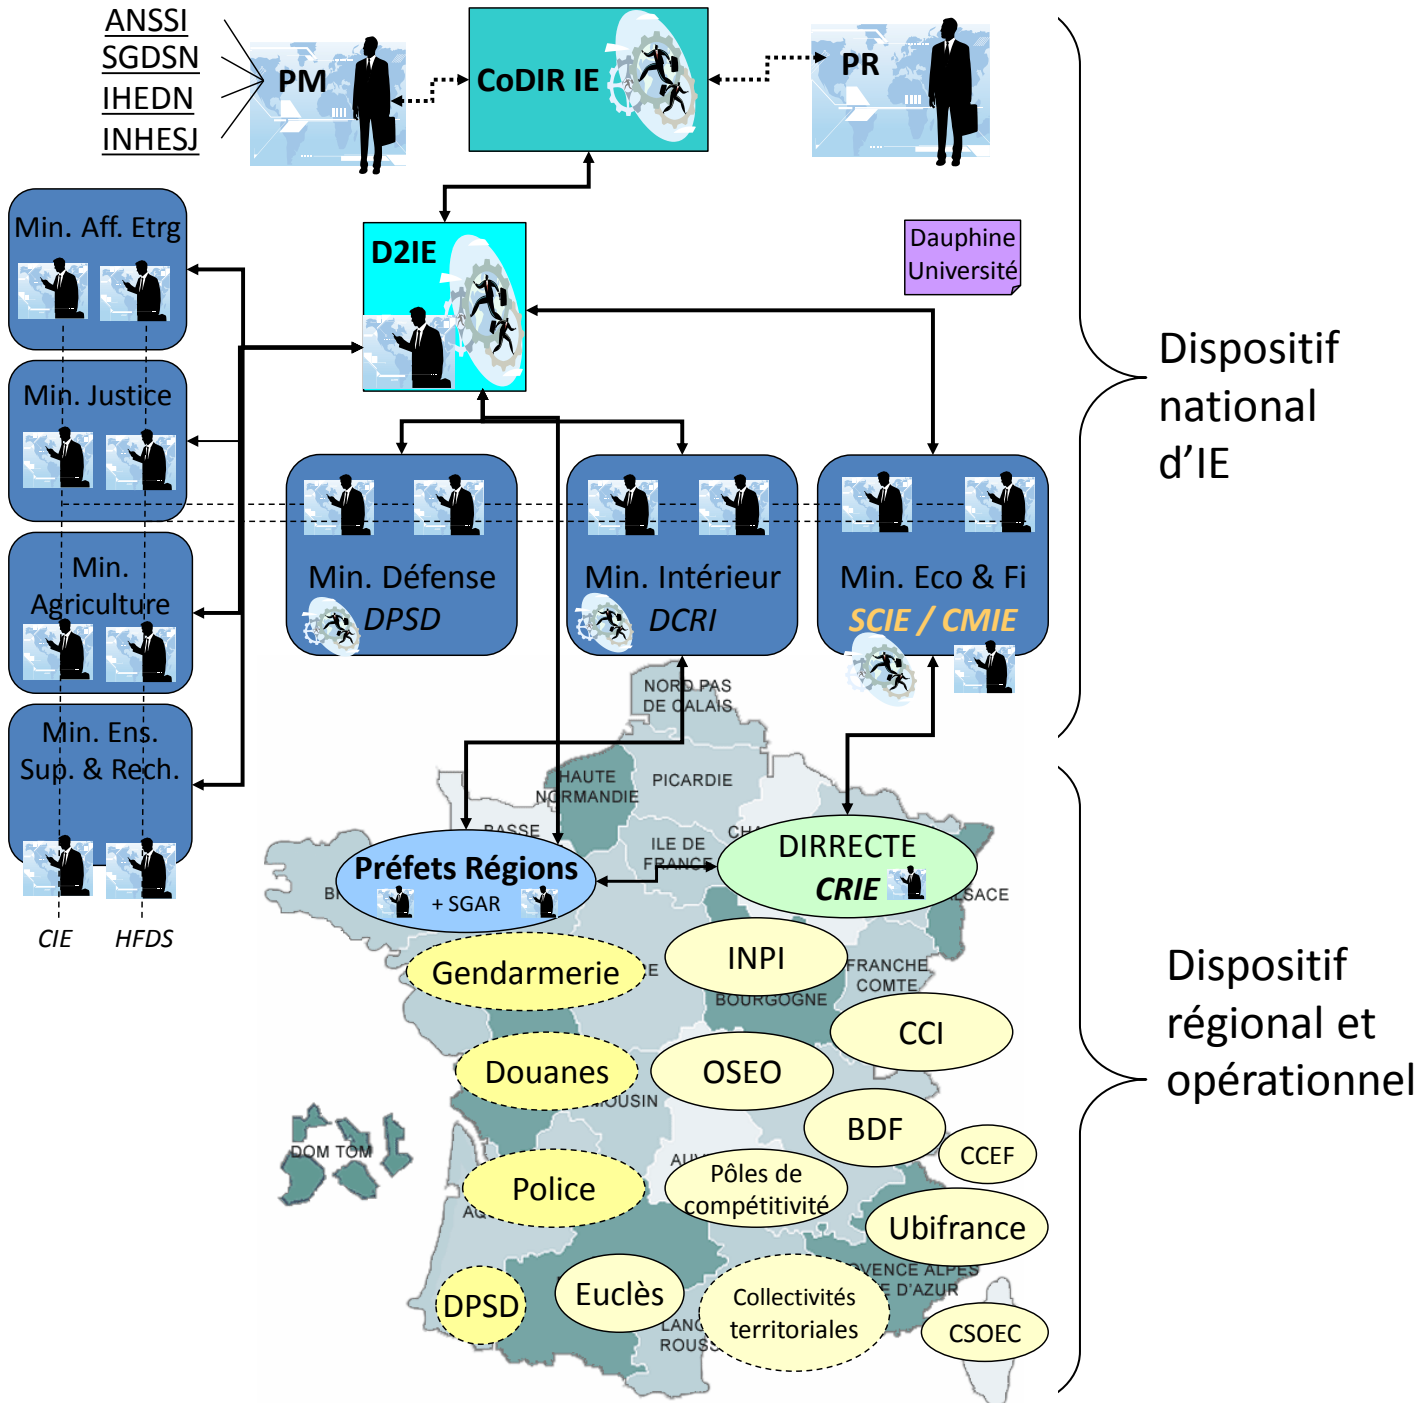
ANSSI
SGDSN
IHEDN
INHESJ

PM

CoDIR IE

PR

D2IE

Dauphine Université

Dispositif national d'IE

Min. Aff. Etrg

Min. Justice

Min. Agriculture

Min. Ens. Sup. & Rech.

CIE

HFDS

Min. Défense
DPSD

Min. Intérieur
DCRI

Min. Eco & Fi
SCIE / CMIE

NORD PAS DE CALAIS

HAUTE NORMANDIE

PICARDIE

BASSE

ILE DE FRANCE

CH

Préfets Régions
+ SGAR

DIRRECTE
CRIE

BR

ALSACE

Gendarmerie

INPI

FRANCHE COMTE

BOURGOGNE

CCI

Douanes

OSEO

LIMOUSIN

BDF

CCEF

DOM TOM

Police

Pôles de compétitivité

Ubifrance

AU

AQ

PROVENCE ALPES COTE D'AZUR

DPSD

Euclès

Collectivités territoriales

LANG ROUSS

CSOEC

Dispositif régional et opérationnel